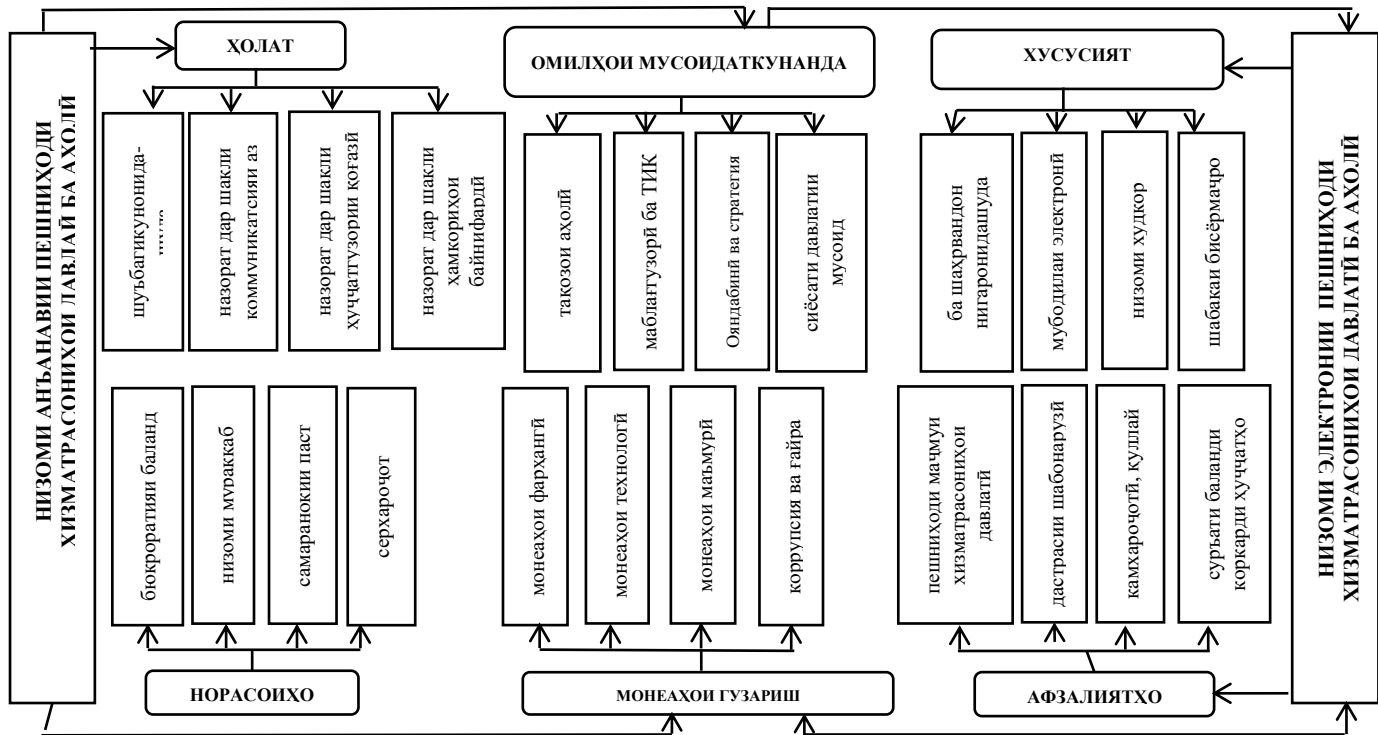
НИЗОМИ АНЪАНАВИИ ПЕШНИҲОДИ ХИЗМАТРАСОНИҲОИ ДАВЛАТӢ БА АҲОЛӢ

ҲОЛАТ

шуъбагикунонида-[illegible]

назорат дар шакли коммуникатсияи аз

назорат дар шакли ҳуҷҷатгузории коғазӣ

назорат дар шакли ҳамкориҳои байнифардӣ

бюрократияи баланд

низоми мураккаб

самаранокии паст

серхароҷот

НОРАСОИҲО

ОМИЛҲОИ МУСОИДАТКУНАНДА

тақозои аҳолӣ

маблағгузорӣ ба ТИК

Ояндабинӣ ва стратегия

сиёсати давлатии мусоид

монеаҳои фарҳангӣ

монеаҳои технологӣ

монеаҳои маъмурӣ

коррупсия ва ғайра

МОНЕАҲОИ ГУЗАРИШ

ХУСУСИЯТ

ба шаҳрвандон нигаронидашуда

мубодилаи электронӣ

низоми худкор

шабакаи бисёрмаҷро

пешниҳоди маҷмуи хизматрасониҳои давлатӣ

дастрасии шабонарӯзӣ

камхароҷотӣ, қулай

суръати баланди коркарди ҳуҷҷатҳо

АФЗАЛИЯТҲО

НИЗОМИ ЭЛЕКТРОНИИ ПЕШНИҲОДИ ХИЗМАТРАСОНИҲОИ ДАВЛАТӢ БА АҲОЛӢ